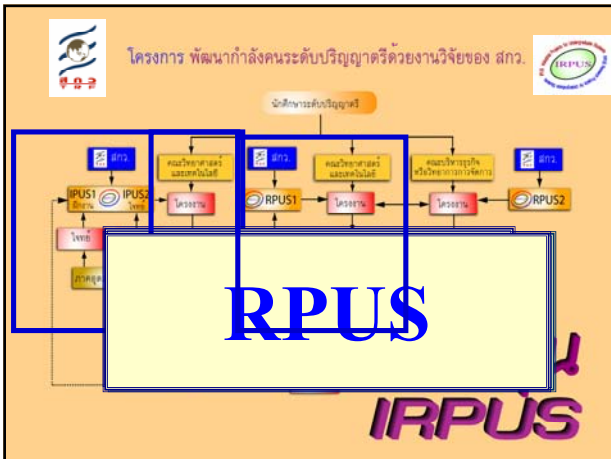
สกว

โครงการ พัฒนากำลังคนระดับปริญญาตรีด้วยงานวิจัยของ สกว.

IRPUS

นักศึกษาระดับปริญญาตรี

สกว.

คณะวิทยาศาสตร์และเทคโนโลยี

สกว.

คณะวิทยาศาสตร์และเทคโนโลยี

คณะบริหารธุรกิจ หรือวิทยาการการจัดการ

สกว.

IPUS1 ฝึกงาน

IPUS2 โจทย์

โครงงาน

RPUS1

โครงงาน

โครงงาน

RPUS2

โจทย์

ภาคอุตสาหกรรม

RPUS

IRPUS